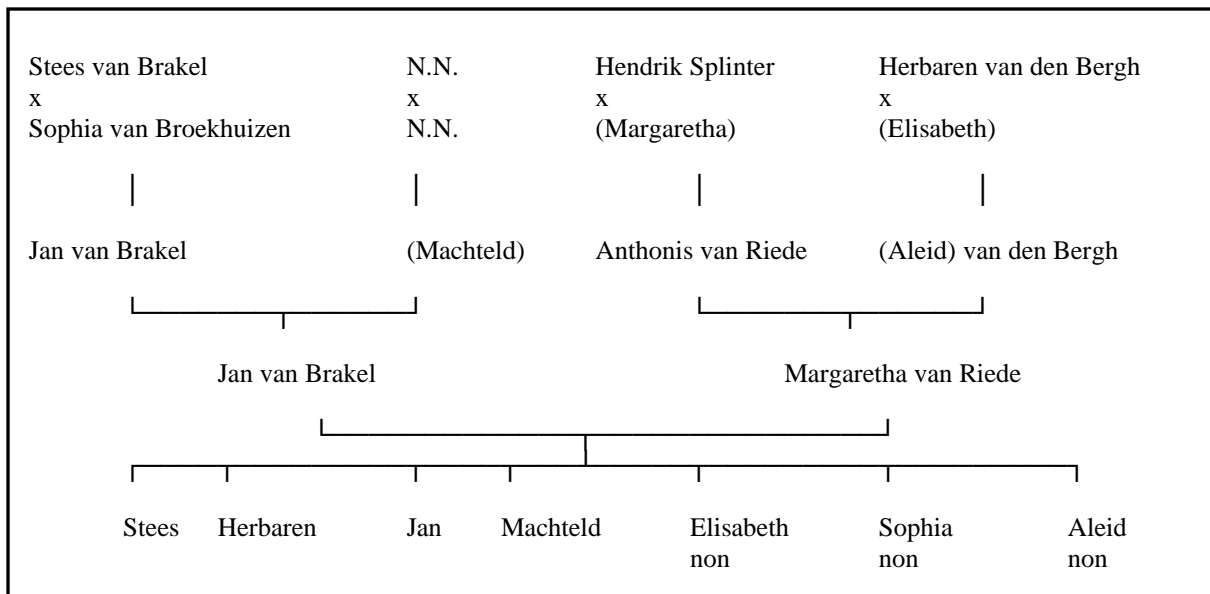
Stees van Brakel
x
Sophia van Broekhuizen

N.N.
x
N.N.

Hendrik Splinter
x
(Margaretha)

Herbaren van den Bergh
x
(Elisabeth)

Jan van Brakel

(Machteld)

Anthonis van Riede

(Aleid) van den Bergh

Jan van Brakel

Margaretha van Riede

Stees

Herbaren

Jan

Machteld

Elisabeth
non

Sophia
non

Aleid
non